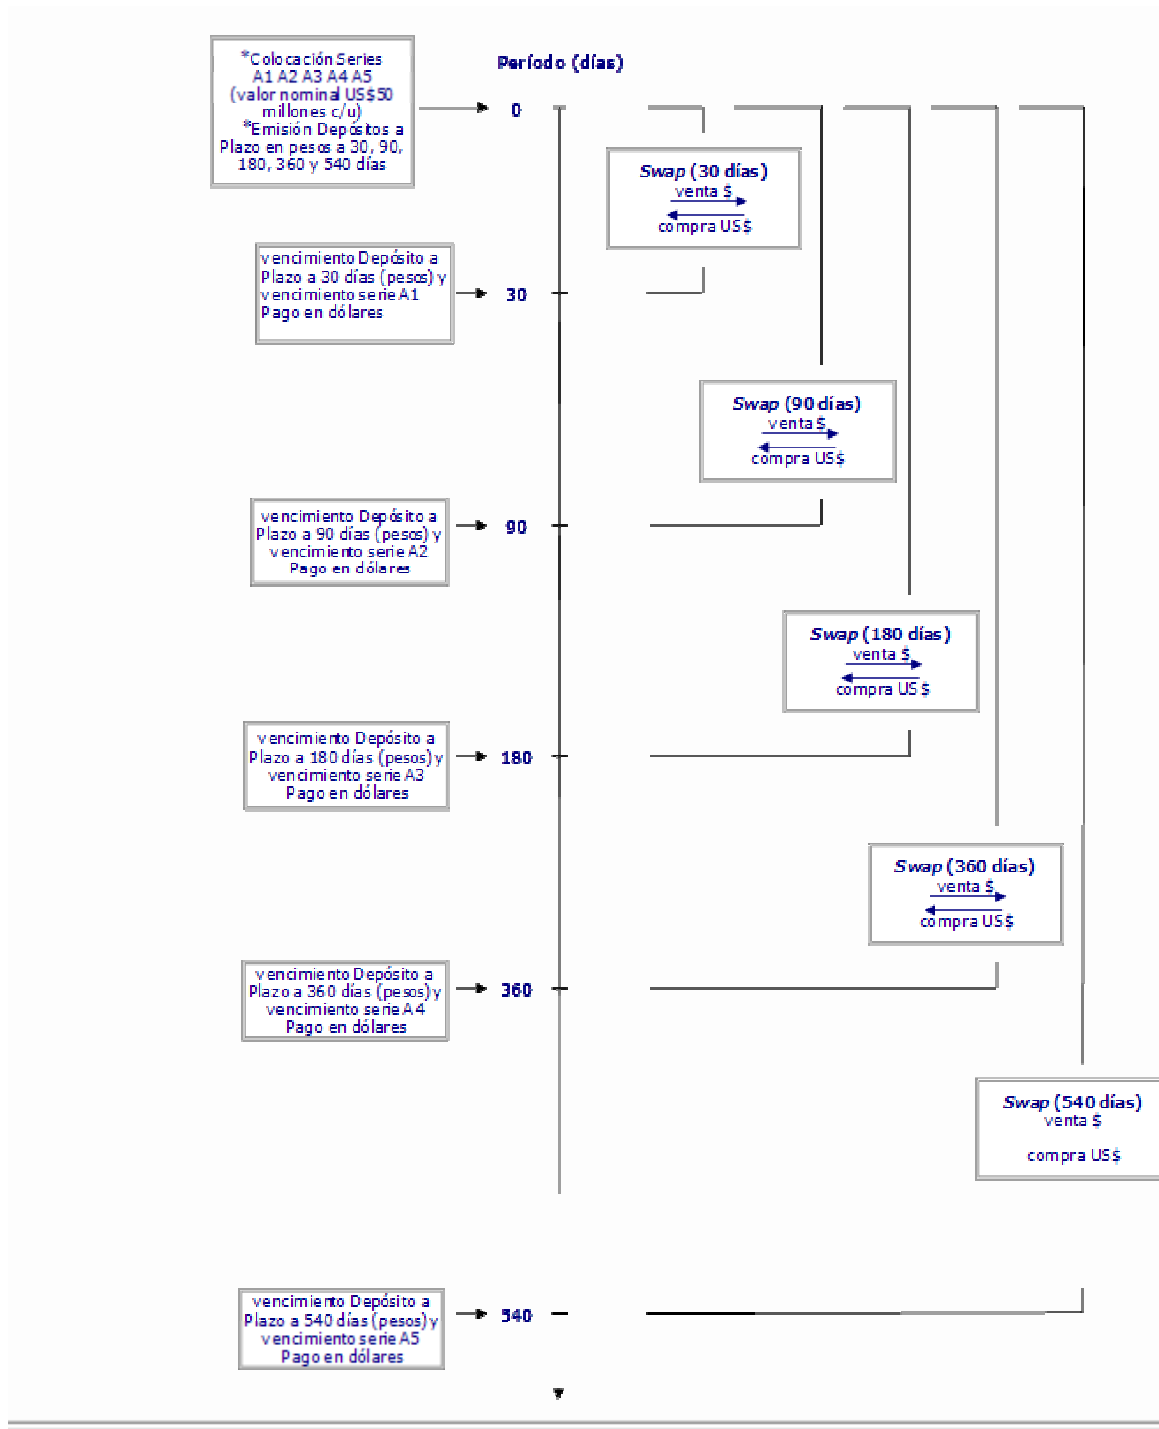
*Colocación Series A1 A2 A3 A4 A5 (valor nominal US$50 millones c/u)
*Emisión Depósitos a Plazo en pesos a 30, 90, 180, 360 y 540 días

Período (días)

0

*Swap* (30 días)
venta $
compra US$

vencimiento Depósito a Plazo a 30 días (pesos) y vencimiento serie A1
Pago en dólares

30

*Swap* (90 días)
venta $
compra US$

vencimiento Depósito a Plazo a 90 días (pesos) y vencimiento serie A2
Pago en dólares

90

*Swap* (180 días)
venta $
compra US$

vencimiento Depósito a Plazo a 180 días (pesos) y vencimiento serie A3
Pago en dólares

180

*Swap* (360 días)
venta $
compra US$

vencimiento Depósito a Plazo a 360 días (pesos) y vencimiento serie A4
Pago en dólares

360

*Swap* (540 días)
venta $
compra US$

vencimiento Depósito a Plazo a 540 días (pesos) y vencimiento serie A5
Pago en dólares

540